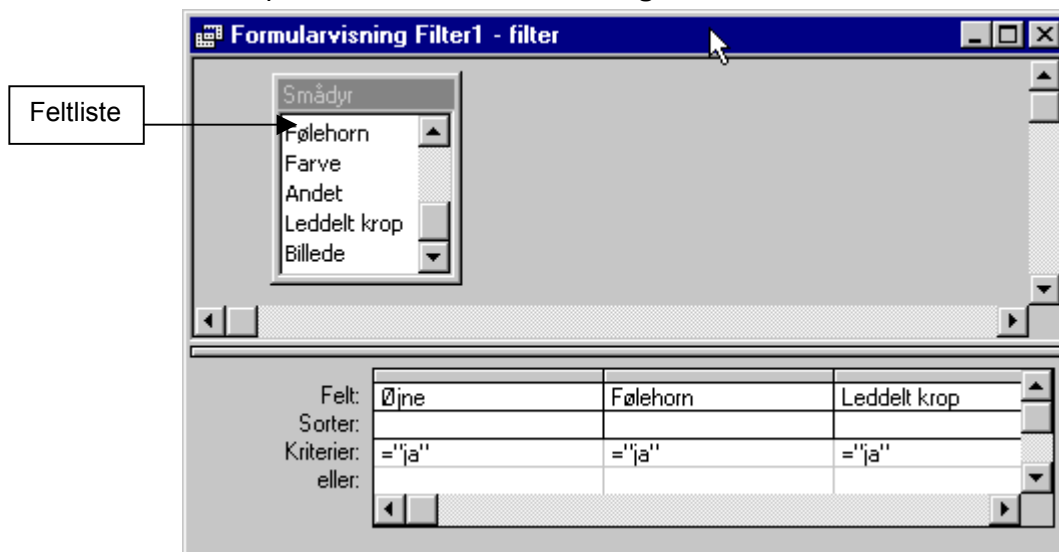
Formularvisning Filter1 - filter

Feltliste

Smådyr
Følehorn
Farve
Andet
Leddelt krop
Billede

| | | | |
|---|---|---|---|
| Felt: | Øjne | Følehorn | Leddelt krop |
| Sorter: | | | |
| Kriterier: | ="ja" | ="ja" | ="ja" |
| eller: | | | |